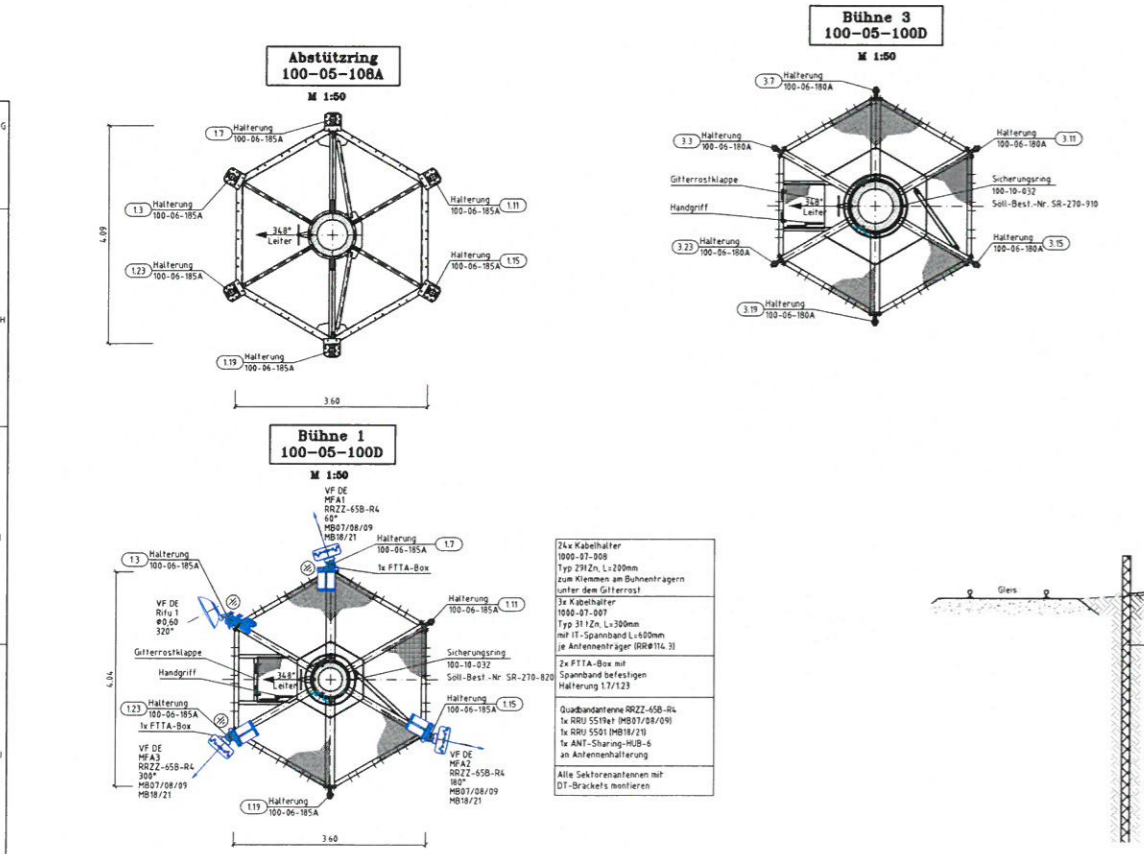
Bühne 3
100-05-100D
M 1:50

3.7 Halterung 100-06-180A
3.3 Halterung 100-06-180A
Halterung 100-06-180A 3.11
Gitterrostklappe
Handgriff
348° Leiter
Sicherungsring 100-10-032
Soll-Best.-Nr. SR-270-910
3.23 Halterung 100-06-180A
Halterung 100-06-180A 3.15
3.19 Halterung 100-06-180A

Abstützring
100-05-108A
M 1:50

1.7 Halterung 100-06-185A
1.3 Halterung 100-06-185A
Halterung 100-06-185A 1.11
348° Leiter
4.09
1.23 Halterung 100-06-185A
Halterung 100-06-185A 1.15
1.19 Halterung 100-06-185A
3.60

Bühne 1
100-05-100D
M 1:50

VF DE
MFA1
RRZZ-65B-R4
60°
MB07/08/09
MB18/21
Halterung 100-06-185A 1.7
1x FTTA-Box
1.3 Halterung 100-06-185A
VF DE
Rifu 1
Ø0,60
320°
Halterung 100-06-185A 1.11
Gitterrostklappe
Handgriff
348° Leiter
Sicherungsring 100-10-032
Soll-Best.-Nr. SR-270-820
4.04
1.23 Halterung 100-06-185A
1x FTTA-Box
Halterung 100-06-185A 1.15
VF DE
MFA3
RRZZ-65B-R4
300°
MB07/08/09
MB18/21
VF DE
MFA2
RRZZ-65B-R4
180°
MB07/08/09
MB18/21
1.19 Halterung 100-06-185A
3.60

24x Kabelhalter
1000-07-008
Typ 29tZn, L=200mm
zum Klemmen am Bühnenträgern unter dem Gitterrost

3x Kabelhalter
1000-07-007
Typ 31tZn, L=300mm
mit IT-Spannband L=600mm
je Antennenträger (RR Ø114.3)

2x FTTA-Box mit Spannband befestigen
Halterung 1.7/1.23

Quadbandantenne RRZZ-65B-R4
1x RRU 5519et (MB07/08/09)
1x RRU 5501 (MB18/21)
1x ANT-Sharing-HUB-6
an Antennenhalterung

Alle Sektorenantennen mit DT-Brackets montieren

Gleis